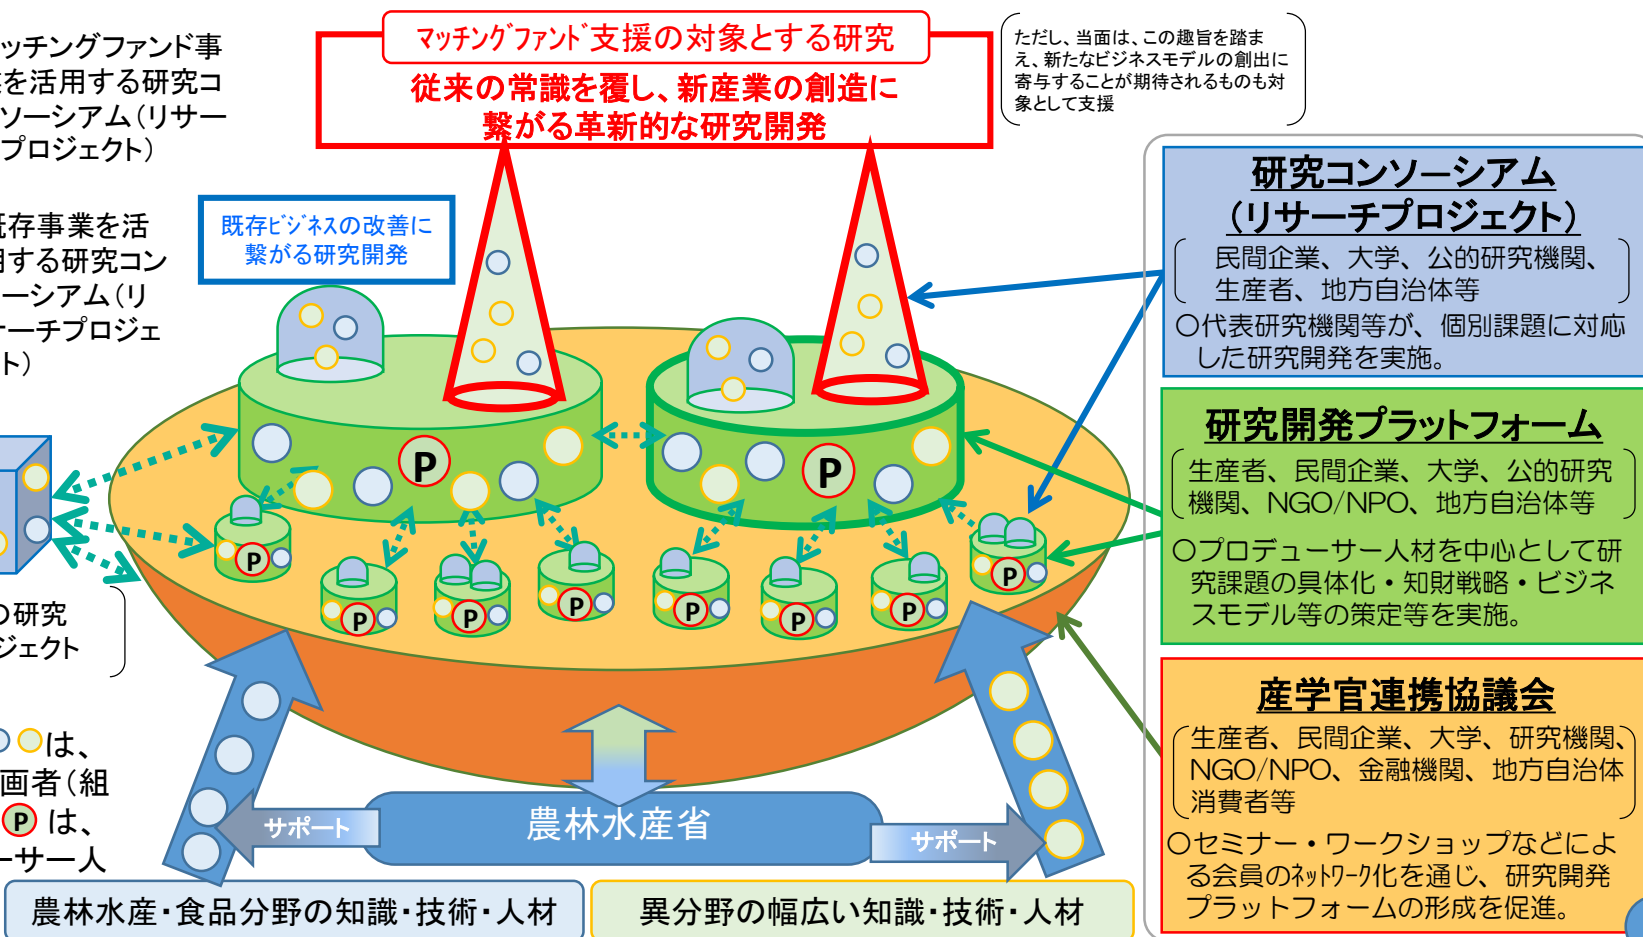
ッチングファンド事
を活用する研究コ
ソーシアム（リサー
プロジェクト）

既存事業を活
用する研究コン
ーシアム（リ
ーチプロジェ
ト）

の研究
ジェクト

は、
画者（組
P は、
ーサー人

マッチングファンド支援の対象とする研究
従来の常識を覆し、新産業の創造に繋がる革新的な研究開発

ただし、当面は、この趣旨を踏まえ、新たなビジネスモデルの創出に寄与することが期待されるものも対象として支援

既存ビジネスの改善に繋がる研究開発

P

P

P P P P P P P P

研究コンソーシアム
（リサーチプロジェクト）
民間企業、大学、公的研究機関、生産者、地方自治体等
○代表研究機関等が、個別課題に対応した研究開発を実施。

研究開発プラットフォーム
生産者、民間企業、大学、公的研究機関、NGO/NPO、地方自治体等
○プロデューサー人材を中心として研究課題の具体化・知財戦略・ビジネスモデル等の策定等を実施。

産学官連携協議会
生産者、民間企業、大学、研究機関、NGO/NPO、金融機関、地方自治体消費者等
○セミナー・ワークショップなどによる会員のネットワーク化を通じ、研究開発プラットフォームの形成を促進。

サポート
農林水産省
サポート

農林水産・食品分野の知識・技術・人材
異分野の幅広い知識・技術・人材